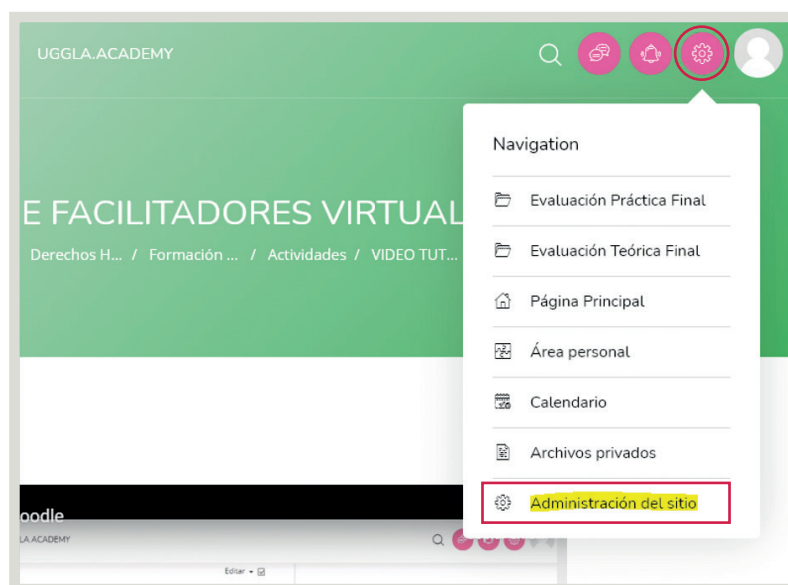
UGGLA.ACADEMY

E FACILITADORES VIRTUAL

Derechos H... / Formación ... / Actividades / VIDEO TUT...

Navigation

Evaluación Práctica Final

Evaluación Teórica Final

Página Principal

Área personal

Calendario

Archivos privados

Administración del sitio

oodle

LA ACADEMY

Editar